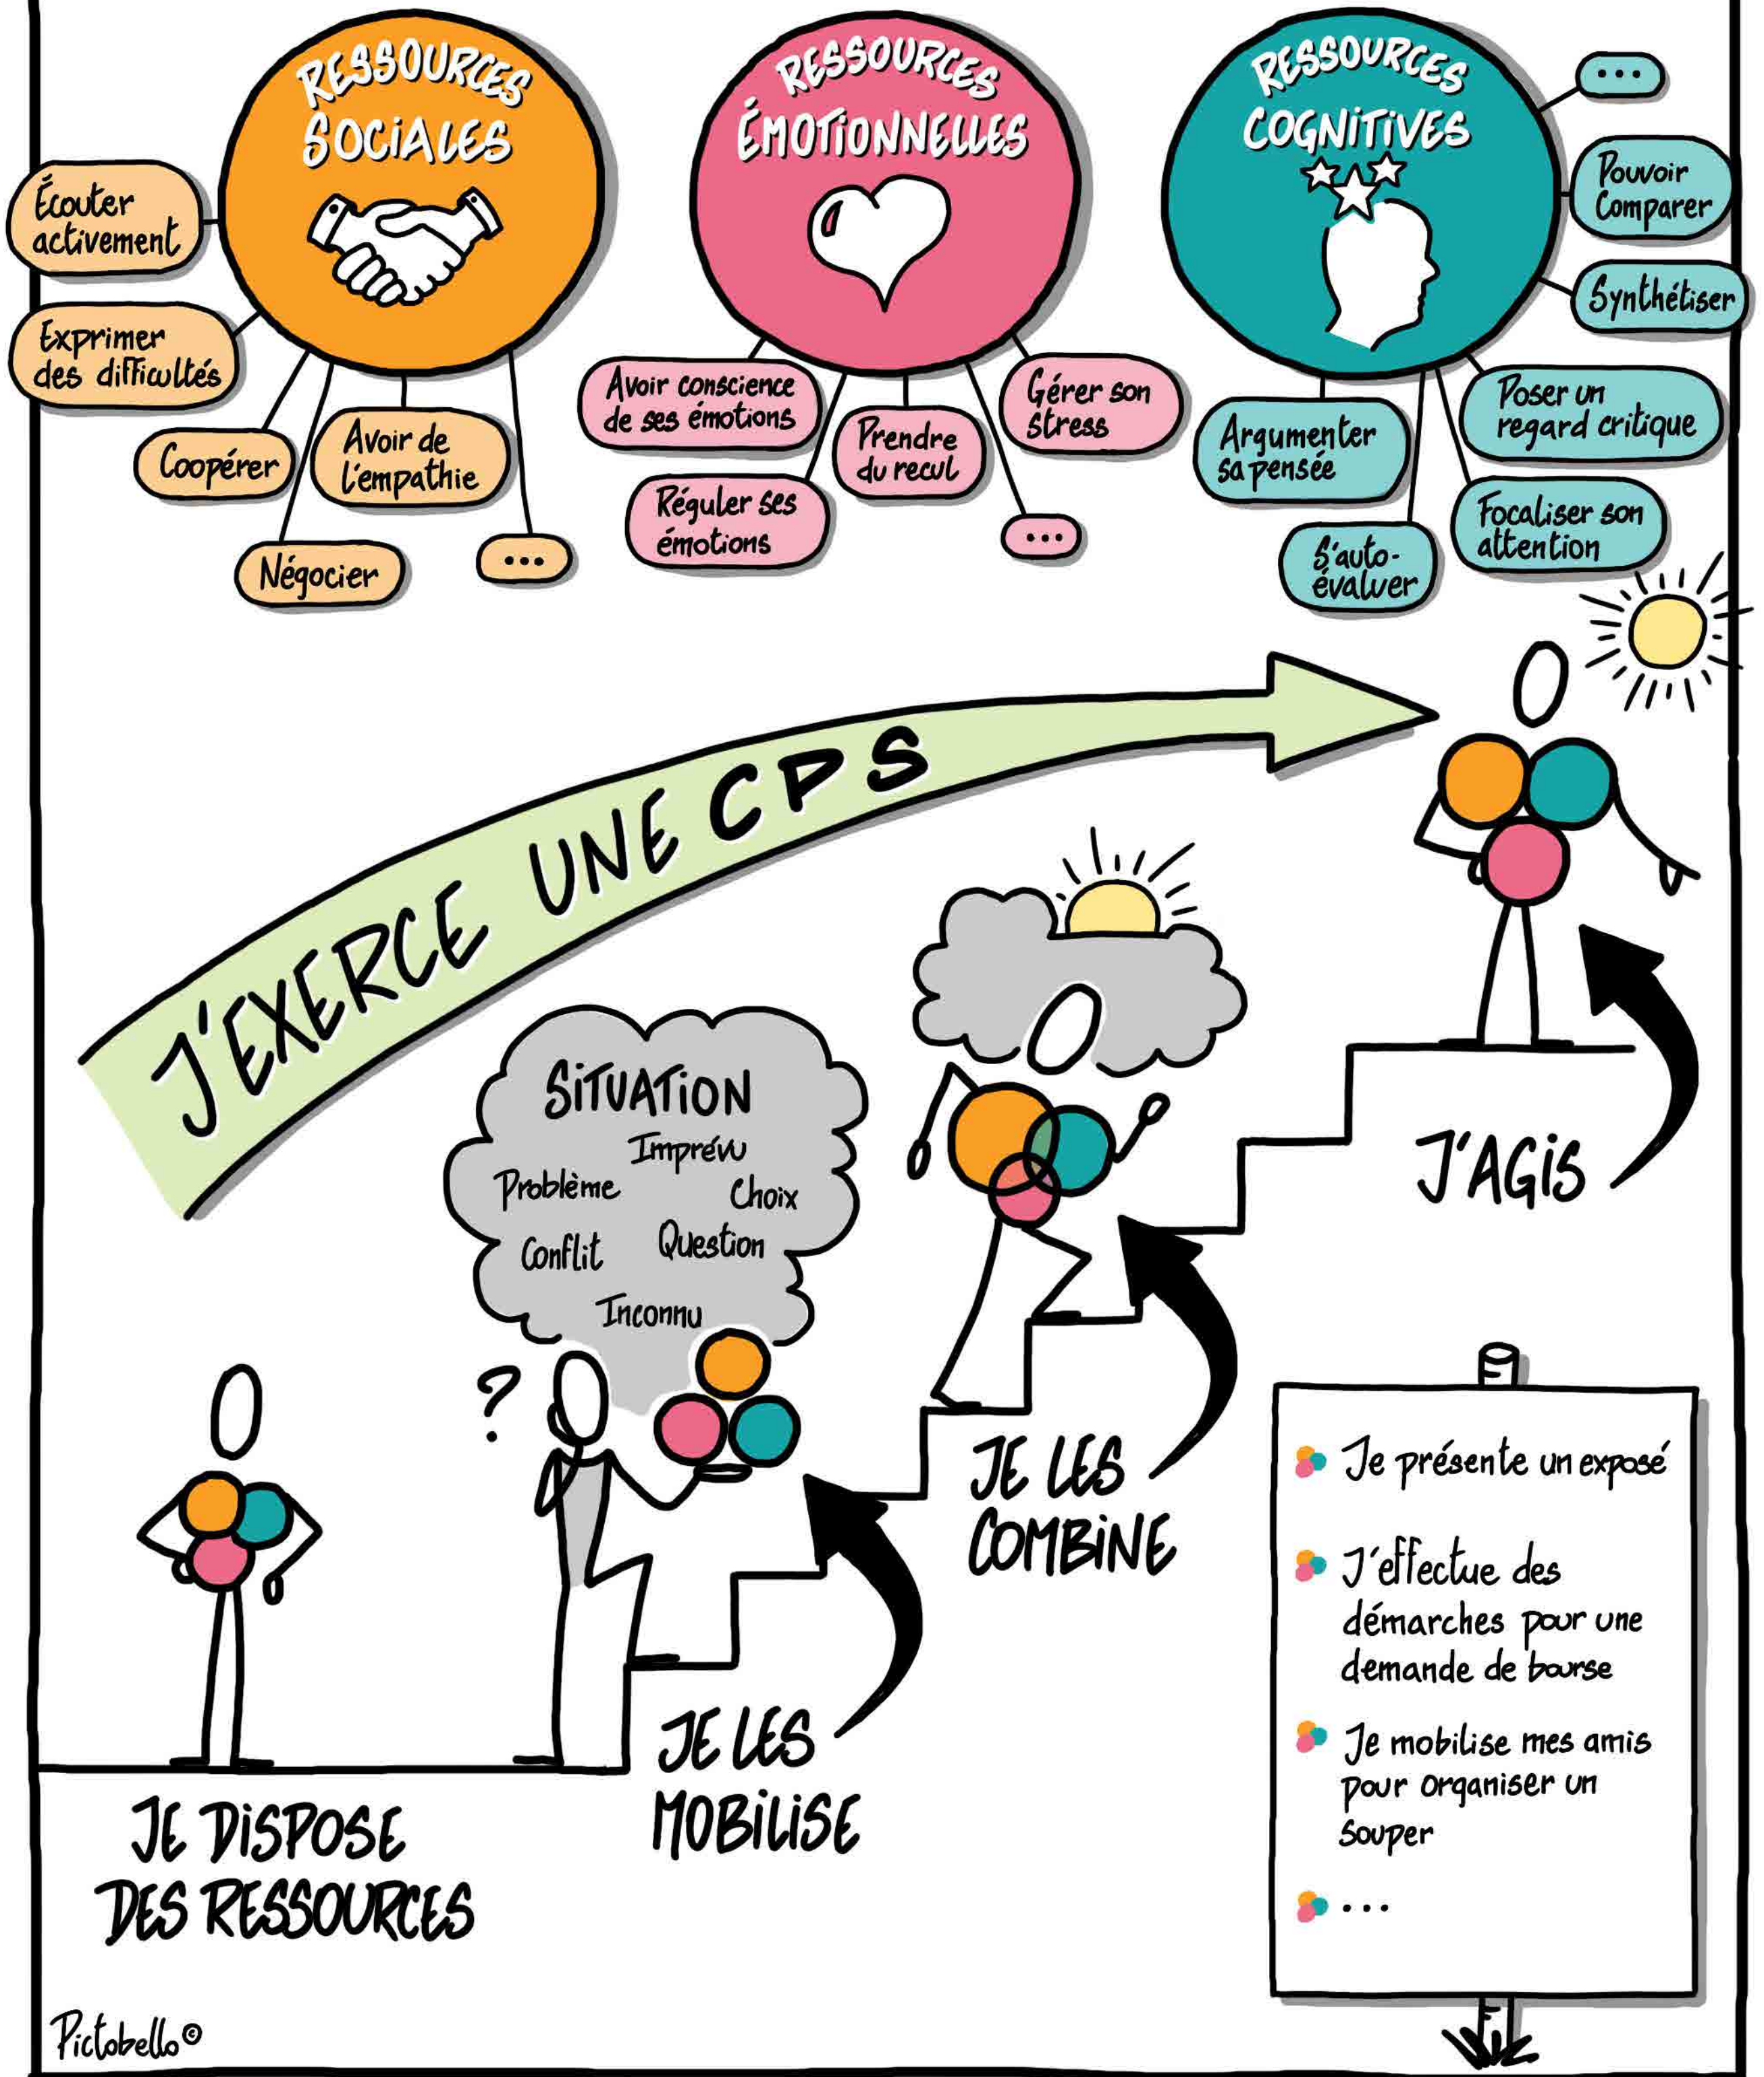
RESSOURCES SOCIALES

Écouter activement

Exprimer des difficultés

Coopérer

Avoir de l'empathie

Négocier

...

RESSOURCES ÉMOTIONNELLES

Avoir conscience de ses émotions

Réguler ses émotions

Prendre du recul

Gérer son stress

...

RESSOURCES COGNITIVES

...

Pouvoir Comparer

Synthétiser

Poser un regard critique

Argumenter sa pensée

S'auto-évaluer

Focaliser son attention

J'EXERCE UNE CPS

SITUATION

Imprévu

Problème

Choix

Conflit

Question

Inconnu

?

JE DISPOSE DES RESSOURCES

JE LES MOBILISE

JE LES COMBINE

J'AGIS

Je présente un exposé

J'effectue des démarches pour une demande de bourse

Je mobilise mes amis pour organiser un souper

...

Pictobello©